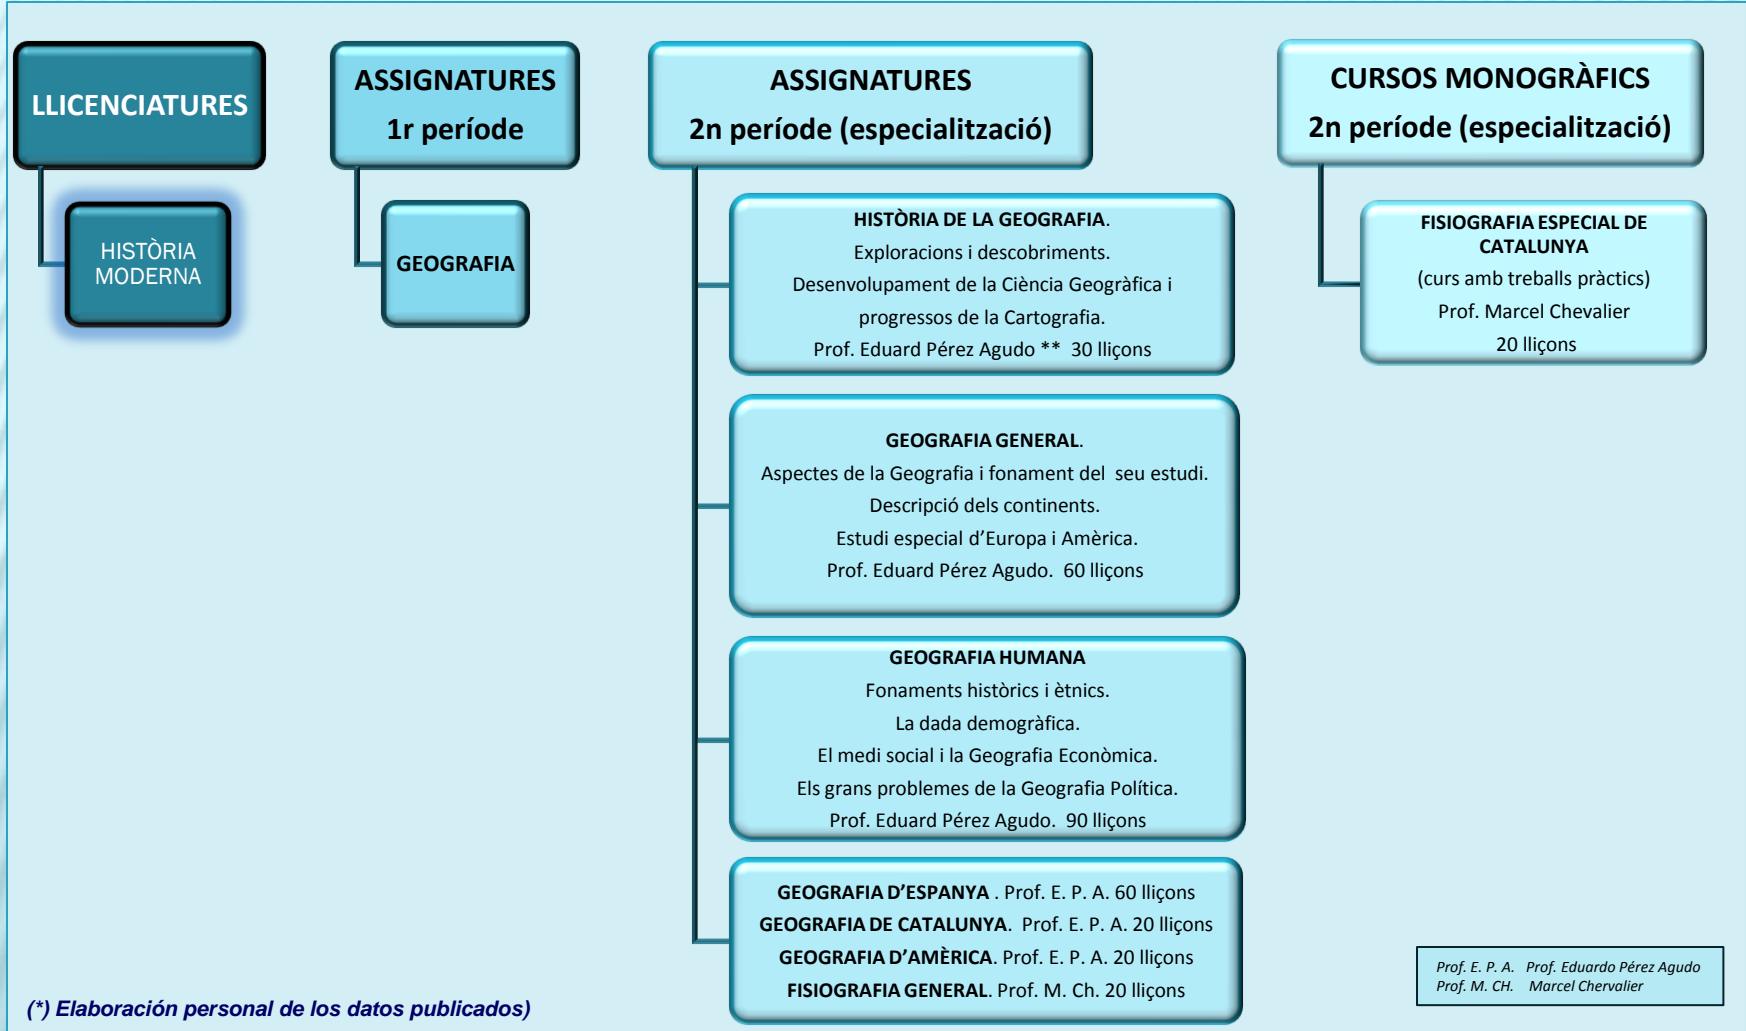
LLICENCIATURES

HISTÒRIA MODERNA

ASSIGNATURES
1r període

GEOGRAFIA

ASSIGNATURES
2n període (especialització)

HISTÒRIA DE LA GEOGRAFIA.
Exploracions i descobriments.
Desenvolupament de la Ciència Geogràfica i progressos de la Cartografia.
Prof. Eduard Pérez Agudo ** 30 lliçons

GEOGRAFIA GENERAL.
Aspectes de la Geografia i fonament del seu estudi.
Descripció dels continents.
Estudi especial d'Europa i Amèrica.
Prof. Eduard Pérez Agudo. 60 lliçons

GEOGRAFIA HUMANA
Fonaments històrics i ètnics.
La dada demogràfica.
El medi social i la Geografia Econòmica.
Els grans problemes de la Geografia Política.
Prof. Eduard Pérez Agudo. 90 lliçons

GEOGRAFIA D'ESPANYA . Prof. E. P. A. 60 lliçons
GEOGRAFIA DE CATALUNYA. Prof. E. P. A. 20 lliçons
GEOGRAFIA D'AMÈRICA. Prof. E. P. A. 20 lliçons
FISIOGRAFIA GENERAL. Prof. M. Ch. 20 lliçons

CURSOS MONOGRÀFICS
2n període (especialització)

FISIOGRAFIA ESPECIAL DE CATALUNYA
(curs amb treballs pràctics)
Prof. Marcel Chevalier
20 lliçons

Prof. E. P. A. Prof. Eduardo Pérez Agudo
Prof. M. CH. Marcel Chervalier

(*) Elaboración personal de los datos publicados)